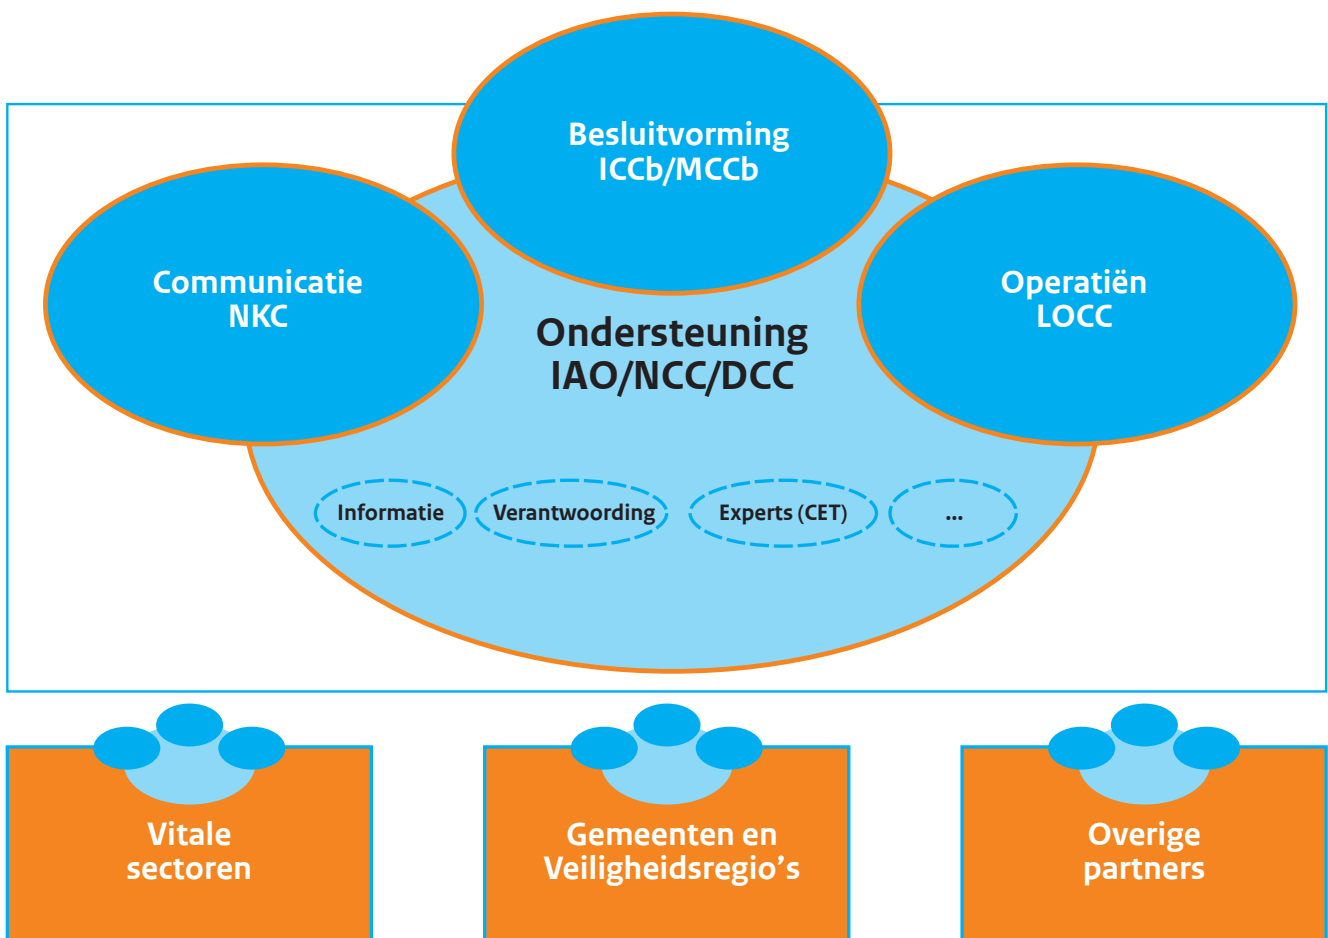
Besluitvorming
ICCb/MCCb

Communicatie
NKC

Operatiën
LOCC

Ondersteuning
IAO/NCC/DCC

Informatie

Verantwoording

Experts (CET)

...

Vitale
sectoren

Gemeenten en
Veiligheidsregio’s

Overige
partners